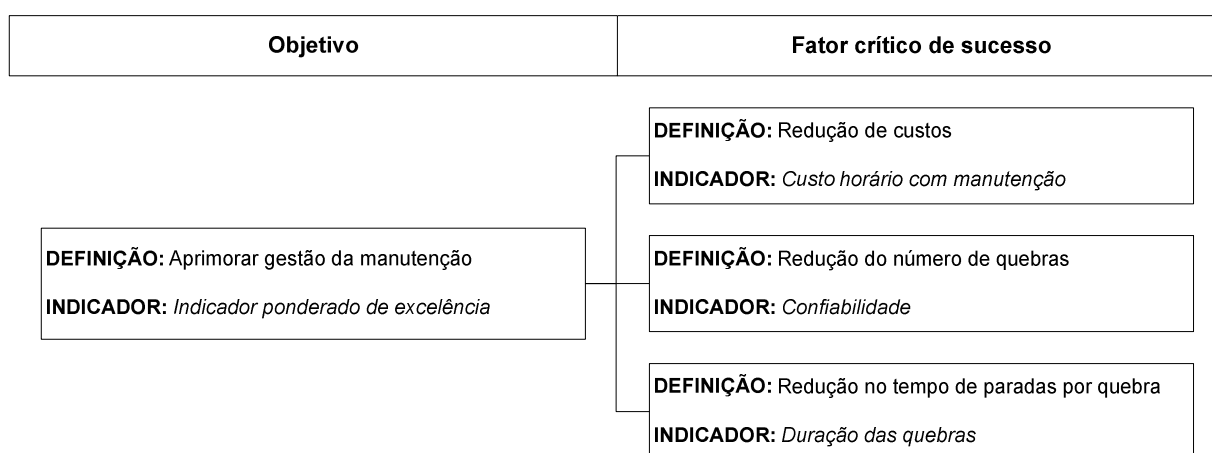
| Objetivo | Fator crítico de sucesso |
|---|---|

**DEFINIÇÃO:** Aprimorar gestão da manutenção

**INDICADOR:** *Indicador ponderado de excelência*

**DEFINIÇÃO:** Redução de custos

**INDICADOR:** *Custo horário com manutenção*

**DEFINIÇÃO:** Redução do número de quebras

**INDICADOR:** *Confiabilidade*

**DEFINIÇÃO:** Redução no tempo de paradas por quebra

**INDICADOR:** *Duração das quebras*